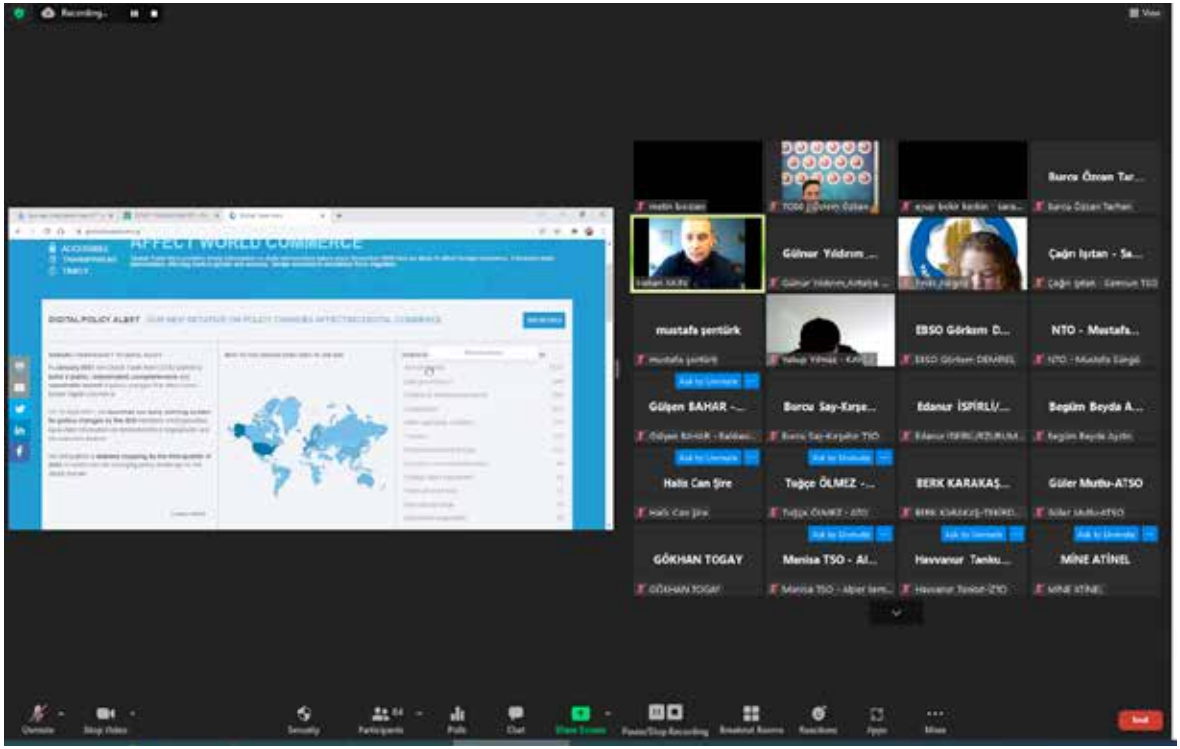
Recording...

View

AFFECT WORLD COMMERCE

ACCESSIBLE
TRANSPARENT
TIMELY

DIGITAL POLICY ALERT OUR NEW INITIATIVE ON POLICY CHANGES AFFECTING DIGITAL COMMERCE

metin bozdan

TOSB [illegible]

ebubekir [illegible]

Burcu Özcan Tar...

Burcu Özcan Tarhan

Volkan AKIN

Gülnar Yıldırım ...

Gülnar Yıldırım Antalya ...

Çağrı Iştan - Sa...

Çağrı Iştan - Samsun TSO

mustafa şentürk

mustafa şentürk

Yakup Yılmaz - KAYSO

EBSO Görkem D...

EBSO Görkem DEMİREL

NTO - Mustafa...

NTO - Mustafa Sürgü

Ask to Unmute

Gülşen BAHAR -...

Gülşen BAHAR - Balıkesi...

Burcu Say-Karşe...

Burcu Say-Karşıyaka TSO

Edanur İSPİRLİ/...

Edanur İSPİRLİ/ERZURUM...

Begüm Beyda A...

Begüm Beyda Aydın

Ask to Unmute

Ask to Unmute

Halis Can Şire

Halis Can Şire

Tuğçe ÖLMEZ -...

Tuğçe ÖLMEZ - ATO

BERK KARAKAŞ...

BERK KARAKAŞ-TEKİRD...

Güler Mutlu-ATSO

Güler Mutlu-ATSO

Ask to Unmute

Ask to Unmute

Ask to Unmute

GÖKHAN TOGAY

GÖKHAN TOGAY

Manisa TSO - Al...

Manisa TSO - Alper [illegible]

Havvanur Tanku...

Havvanur Tankut-İZTO

MİNE ATİNEL

MİNE ATİNEL

Unmute

Stop Video

Security

Participants 64

Polls

Chat

Share Screen

Pause/Stop Recording

Breakout Rooms

Reactions

Apps

More

End